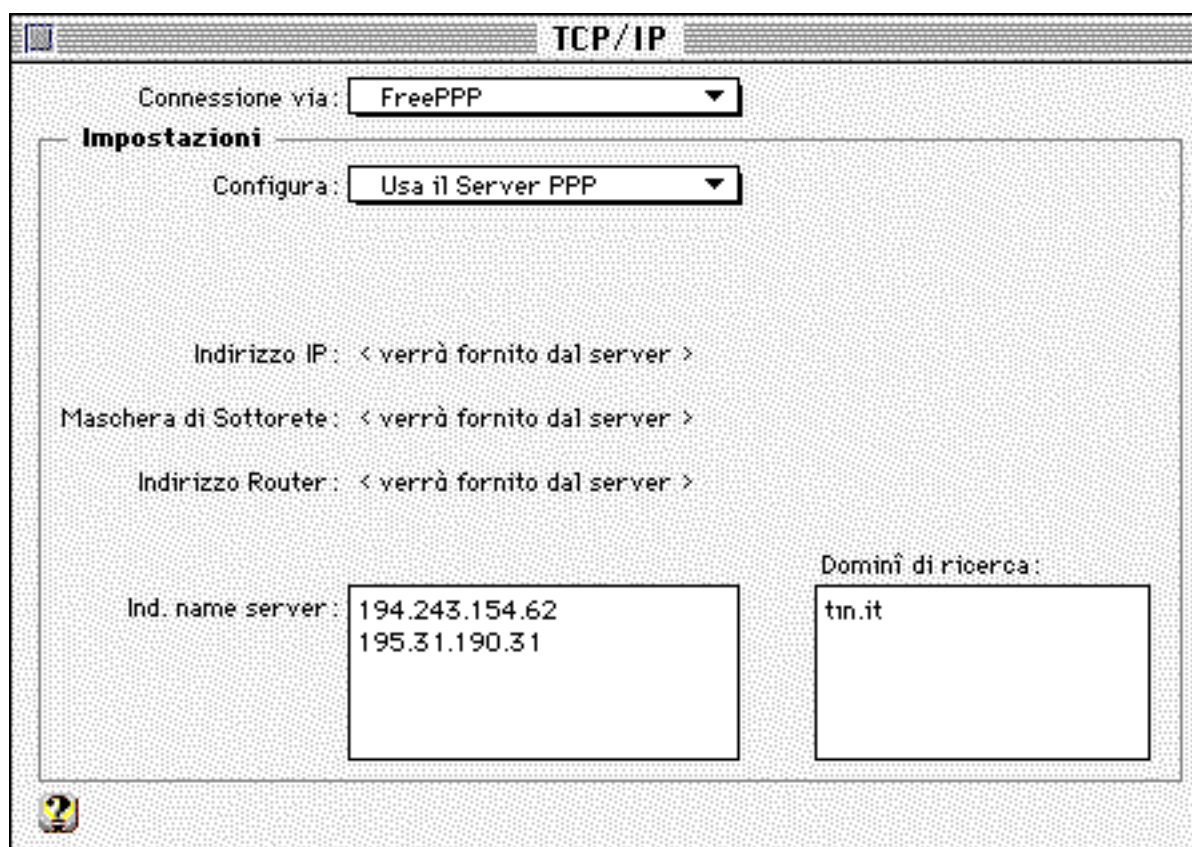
TCP/IP

Connessione via: FreePPP

Impostazioni

Configura: Usa il Server PPP

Indirizzo IP: < verrà fornito dal server >

Maschera di Sottorete: < verrà fornito dal server >

Indirizzo Router: < verrà fornito dal server >

Ind. name server: 194.243.154.62
195.31.190.31

Dominî di ricerca:
tin.it

?